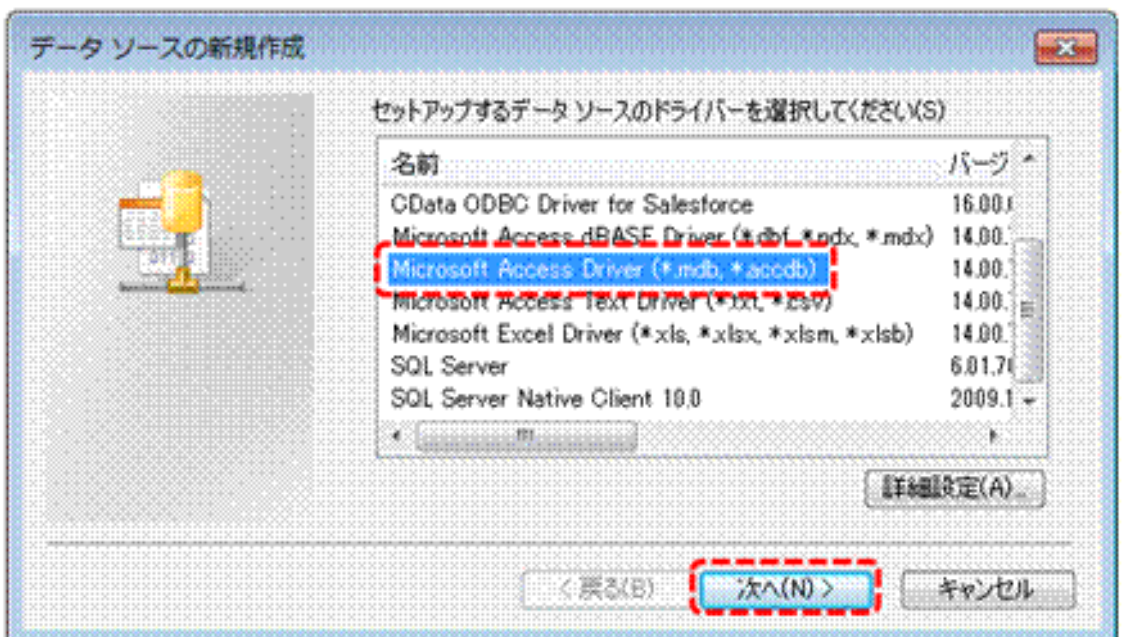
データ ソースの新規作成

セットアップするデータ ソースのドライバーを選択してください(S)

| 名前 | バージ |
|---|---|
| CData ODBC Driver for Salesforce | 16.00.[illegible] |
| Microsoft Access dBASE Driver (*.dbf, *.ndx, *.mdx) | 14.00.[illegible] |
| Microsoft Access Driver (*.mdb, *.accdb) | 14.00.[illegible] |
| Microsoft Access Text Driver (*.txt, *.csv) | 14.00.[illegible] |
| Microsoft Excel Driver (*.xls, *.xlsx, *.xlsm, *.xlsb) | 14.00.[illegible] |
| SQL Server | 6.01.7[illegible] |
| SQL Server Native Client 10.0 | 2009.1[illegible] |

詳細設定(A)...

< 戻る(B)
次へ(N) >
キャンセル